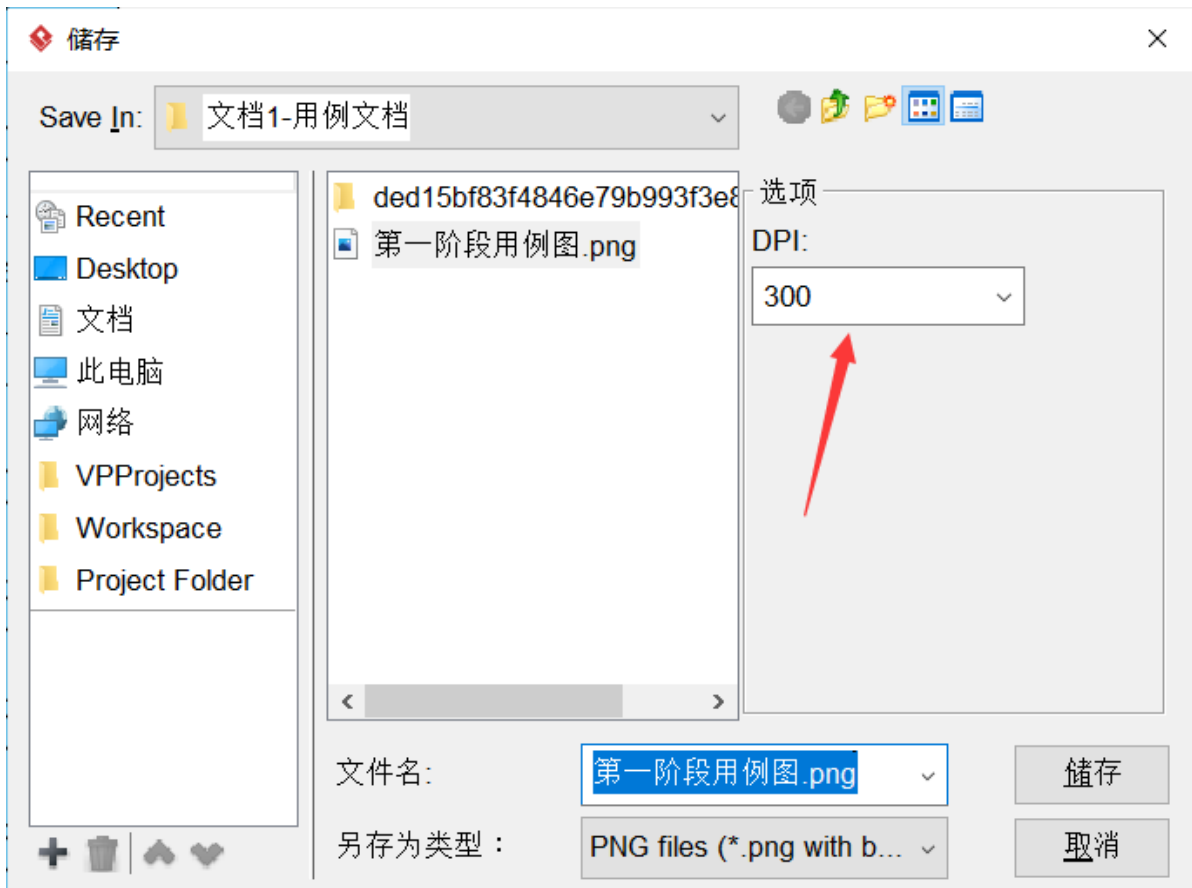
储存

Save In: 文档1-用例文档

Recent
Desktop
文档
此电脑
网络
VPProjects
Workspace
Project Folder

ded15bf83f4846e79b993f3e8
第一阶段用例图.png

选项
DPI:
300

文件名: 第一阶段用例图.png
另存为类型: PNG files (*.png with b...

储存
取消